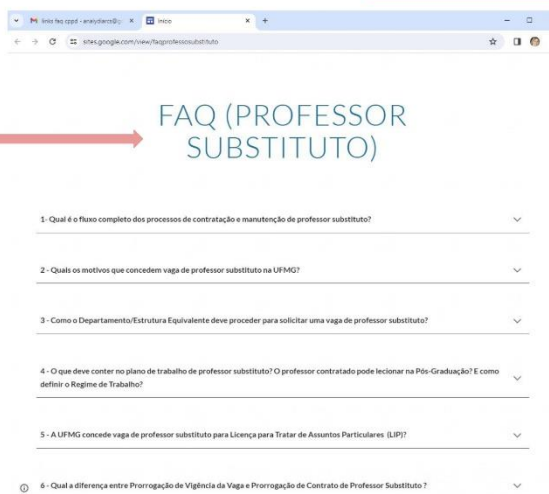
links faq cppd - analydiarco@ ×  Início ×  +

sites.google.com/view/faqprofessosubstituto

FAQ (PROFESSOR SUBSTITUTO)

1- Qual é o fluxo completo dos processos de contratação e manutenção de professor substituto?

2 - Quais os motivos que concedem vaga de professor substituto na UFMG?

3 - Como o Departamento/Estrutura Equivalente deve proceder para solicitar uma vaga de professor substituto?

4 - O que deve conter no plano de trabalho de professor substituto? O professor contratado pode lecionar na Pós-Graduação? E como definir o Regime de Trabalho?

5 - A UFMG concede vaga de professor substituto para Licença para Tratar de Assuntos Particulares (LIP)?

6 - Qual a diferença entre Prorrogação de Vigência da Vaga e Prorrogação de Contrato de Professor Substituto ?